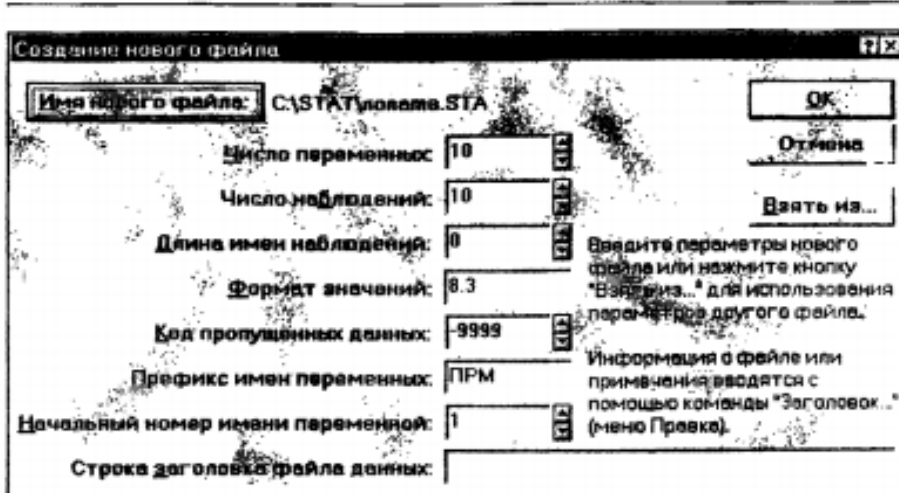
Создание нового файла

?

Имя нового файла: C:\STAT\новая.STA

OK

Отмена

Число переменных: 10

Число наблюдений: 10

Взять из...

Длина имен наблюдений: 0

Введите параметры нового файла или нажмите кнопку "Взять из..." для использования параметров другого файла.

Формат значений: 8.3

Код пропущенных данных: -9999

Информация о файле или примечания вводятся с помощью команды "Заголовок..." (меню Правка).

Префикс имен переменных: ПРМ

Начальный номер имени переменной: 1

Строка заголовка файла данных: